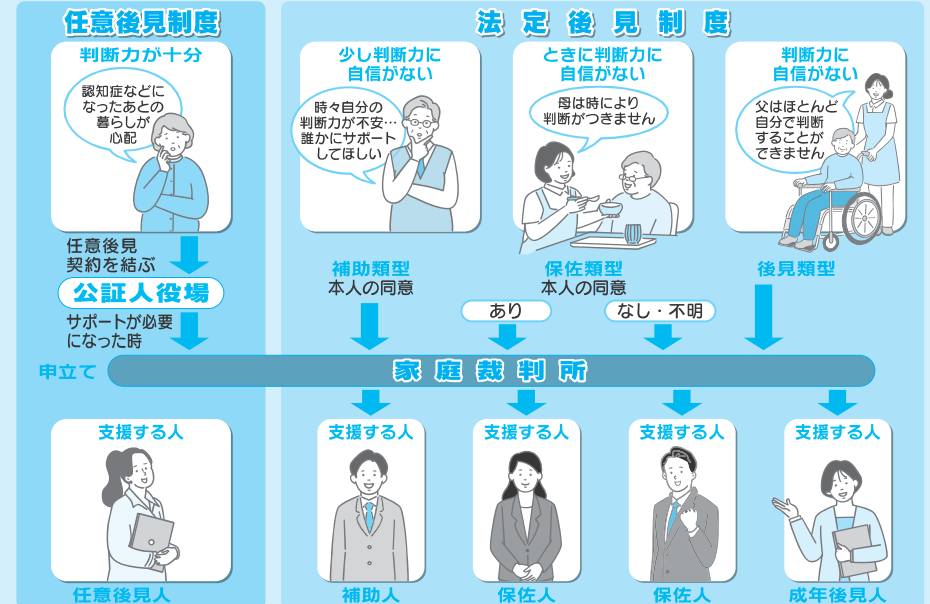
任意後見制度

判断力が十分

認知症などになったあとの暮らしが心配

任意後見契約を結ぶ

公証人役場

サポートが必要になった時

申立て

支援する人

任意後見人

法定後見制度

少し判断力に自信がない

時々自分の判断力が不安…誰かにサポートしてほしい

ときに判断力に自信がない

母は時により判断がつきません

判断力に自信がない

父はほとんど自分で判断することができません

補助類型
本人の同意

保佐類型
本人の同意

後見類型

あり

なし・不明

家庭裁判所

支援する人

補助人

支援する人

保佐人

支援する人

保佐人

支援する人

成年後見人